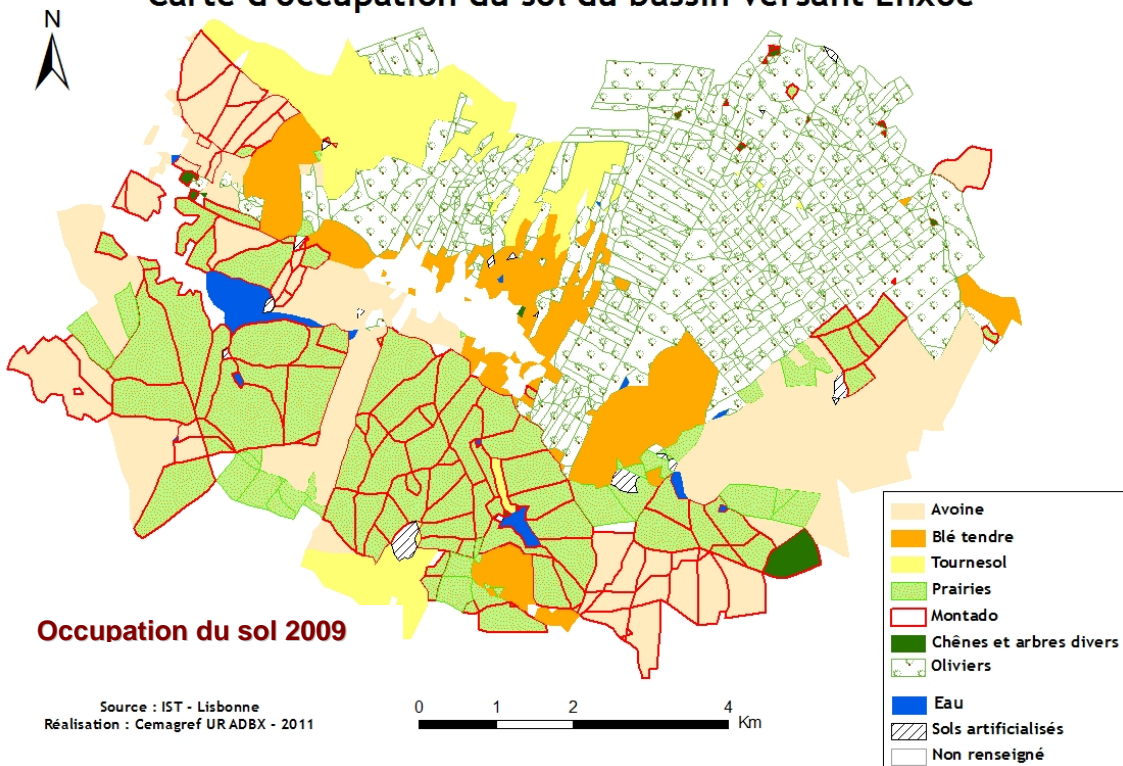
Carte d'occupation du sol du bassin versant Enxoé

N

Occupation du sol 2009

Avoine
Blé tendre
Tournesol
Prairies
Montado
Chênes et arbres divers
Oliviers
Eau
Sols artificialisés
Non renseigné

Source : IST - Lisbonne
Réalisation : Cemagref UR ADBX - 2011

0 1 2 4 Km